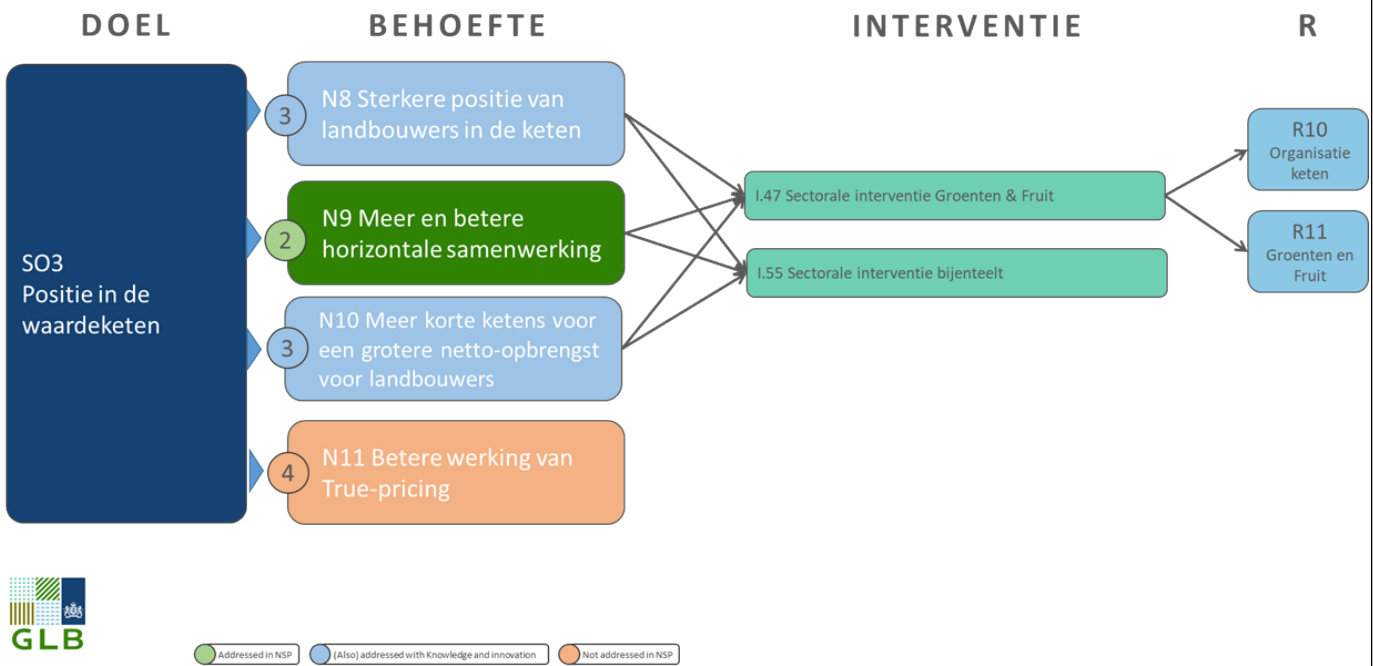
DOEL

BEHOEFTE

INTERVENTIE

R

SO3
Positie in de waardeketen

3 N8 Sterkere positie van landbouwers in de keten

2 N9 Meer en betere horizontale samenwerking

3 N10 Meer korte ketens voor een grotere netto-opbrengst voor landbouwers

4 N11 Betere werking van True-pricing

I.47 Sectorale interventie Groenten & Fruit

I.55 Sectorale interventie bijenteelt

R10
Organisatie keten

R11
Groenten en Fruit

GLB

Addressed in NSP

(Also) addressed with Knowledge and innovation

Not addressed in NSP